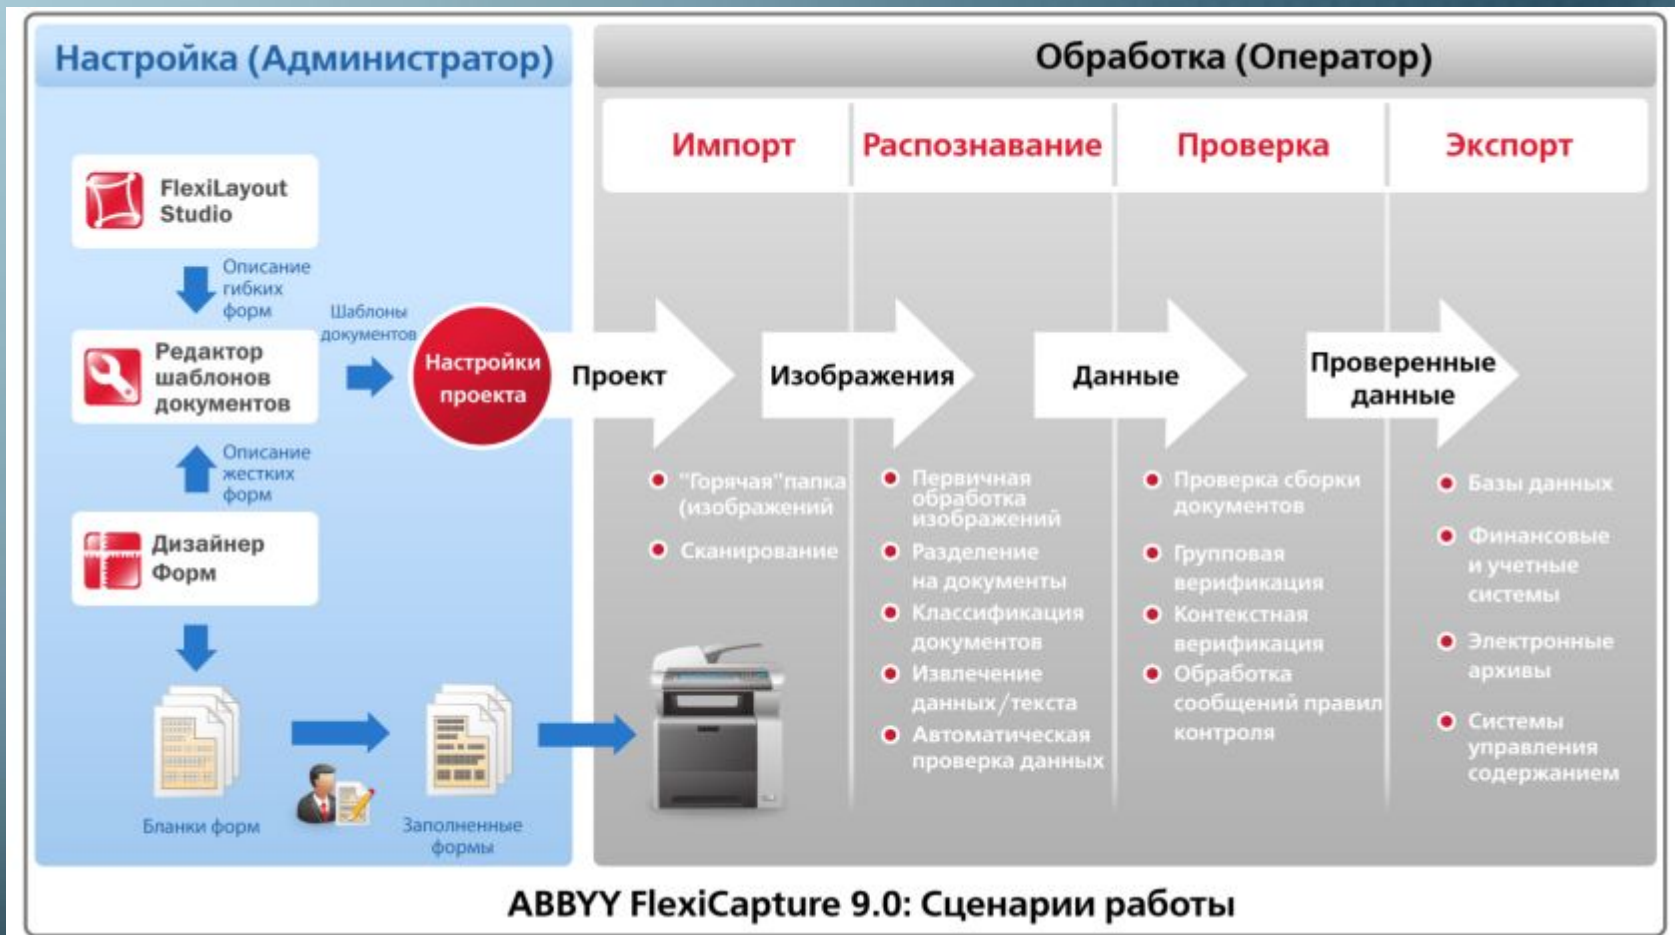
Настройка (Администратор)

FlexiLayout Studio

Описание гибких форм

Редактор шаблонов документов

Шаблоны документов

Описание жестких форм

Дизайнер Форм

Бланки форм

Заполненные формы

Настройки проекта

Обработка (Оператор)

Импорт

Распознавание

Проверка

Экспорт

Проект

Изображения

Данные

Проверенные данные

"Горячая"папка (изображений

Сканирование

Первичная обработка изображений

Разделение на документы

Классификация документов

Извлечение данных/текста

Автоматическая проверка данных

Проверка сборки документов

Групповая верификация

Контекстная верификация

Обработка сообщений правил контроля

Базы данных

Финансовые и учетные системы

Электронные архивы

Системы управления содержанием

ABBYY FlexiCapture 9.0: Сценарии работы